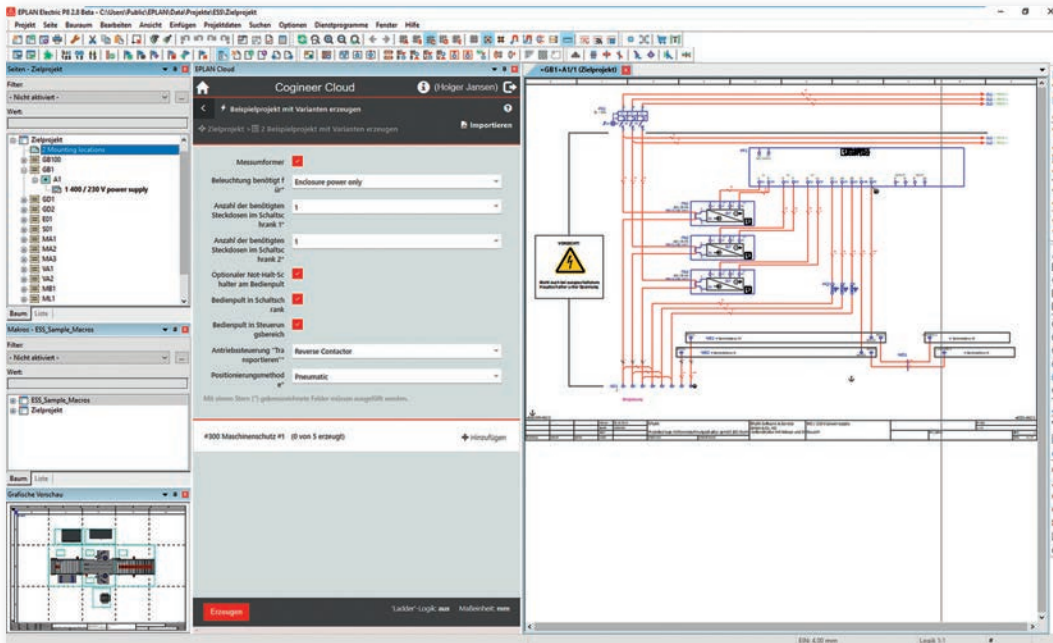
EPLAN Electric P8 2.8 Beta - C:\Users\Public\EPLAN\Data\Projekte\ESS\Zielprojekt

Projekt Seite Bauraum Bearbeiten Ansicht Einfügen Projektdaten Suchen Optionen Dienstprogramme Fenster Hilfe

Seiten - Zielprojekt

Filter:
- Nicht aktiviert -
Wert:

Zielprojekt
2 Mounting locations
GB100
GB1
A1
1 400 / 230 V power supply
GD1
GD2
E01
S01
MA1
MA2
MA3
VA1
VA2
MB1
ML1

Baum Liste

Makros - ESS_Sample_Macros

Filter:
- Nicht aktiviert -
Wert:

ESS_Sample_Macros
Zielprojekt

Baum Liste

Grafische Vorschau

EPLAN Cloud

Cogineer Cloud
(Holger Jansen)

Beispielprojekt mit Varianten erzeugen

Zielprojekt › 2 Beispielprojekt mit Varianten erzeugen

Importieren

Messumformer

Beleuchtung benötigt für*
Enclosure power only

Anzahl der benötigten Steckdosen im Schaltschrank 1*
1

Anzahl der benötigten Steckdosen im Schaltschrank 2*
1

Optionaler Not-Halt-Schalter am Bedienpult

Bedienpult in Schaltschrank

Bedienpult in Steuerungsbereich

Antriebssteuerung "Transportieren"*
Reverse Contactor

Positionierungsmethode*
Pneumatic

Mit einem Stern (*) gekennzeichnete Felder müssen ausgefüllt werden.

#300 Maschinenschutz #1 (0 von 5 erzeugt)

Hinzufügen

Erzeugen

'Ladder'-Logik: aus Maßeinheit: mm

=GB1+A1/1 (Zielprojekt)

VORSICHT

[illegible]

Logik 1:1